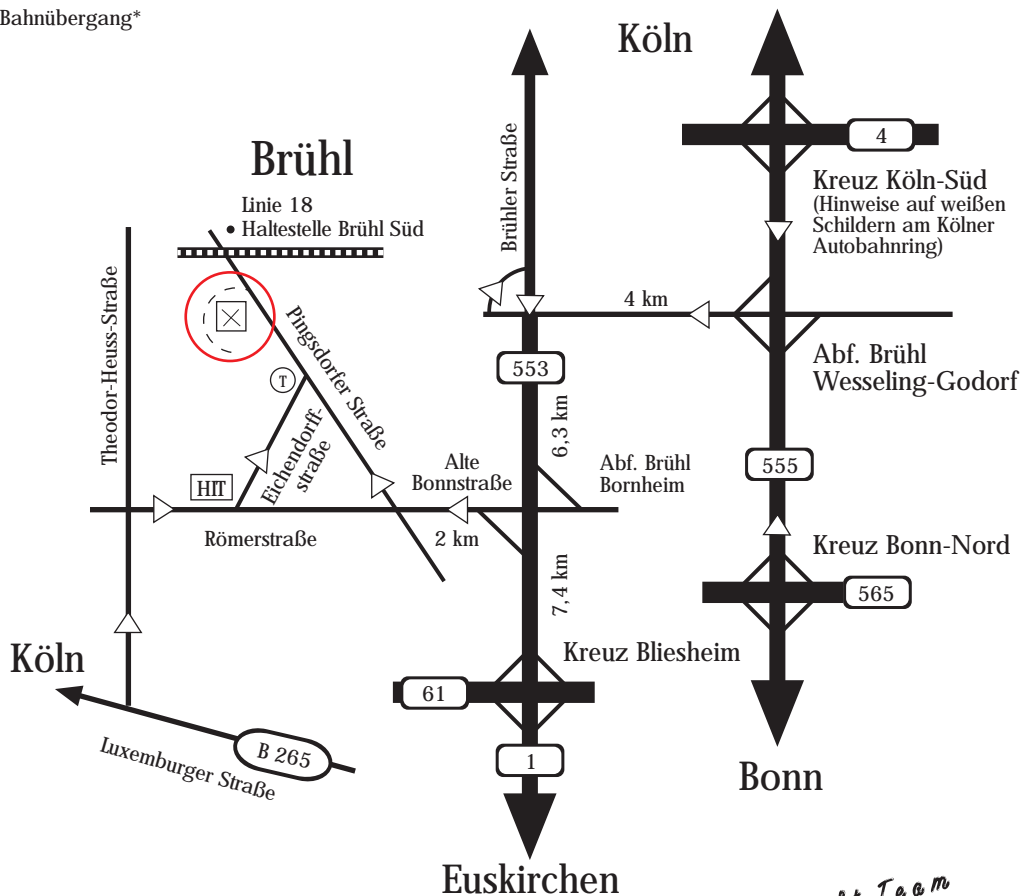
Bahnübergang*

Köln

Brühl

Linie 18
• Haltestelle Brühl Süd

Theodor-Heuss-Straße

Pingsdorfer Straße

T

Eichendorffstraße

HIT

Römerstraße

Alte Bonnstraße

2 km

Brühler Straße

553

6,3 km

7,4 km

Abf. Brühl Bornheim

4 km

4

Kreuz Köln-Süd
(Hinweise auf weißen Schildern am Kölner Autobahnring)

Abf. Brühl Wesseling-Godorf

555

Kreuz Bonn-Nord

565

Kreuz Bliesheim

61

1

Köln

B 265

Luxemburger Straße

Bonn

Euskirchen

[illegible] Team